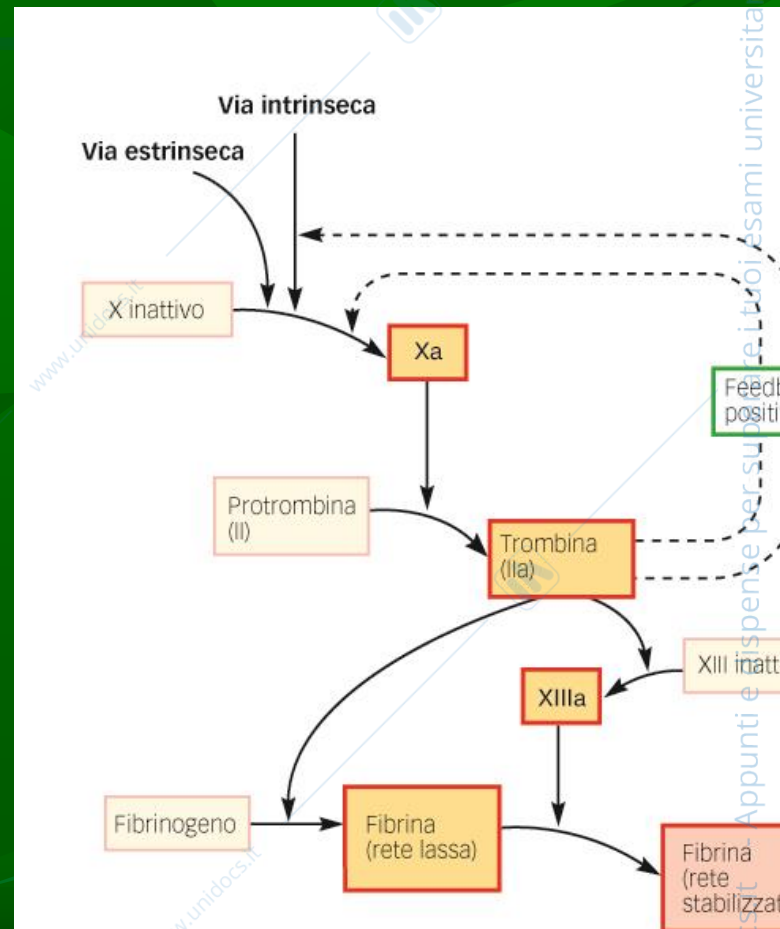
Via intrinseca

Via estrinseca

X inattivo

Xa

Feedb positi

Protrombina (II)

Trombina (IIa)

XIII inatt

XIIIa

Fibrinogeno

Fibrina (rete lassa)

Fibrina (rete stabilizzat

www.unidocs.it

Appunti e dispense per superare i tuoi esami universita